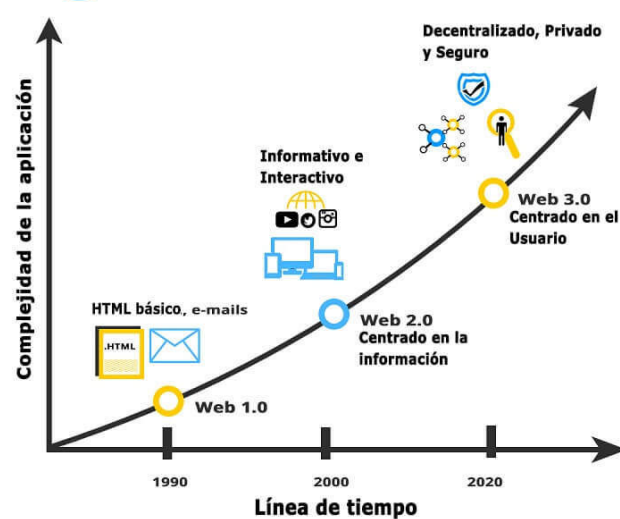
Complejidad de la aplicación

Decentralizado, Privado y Seguro

Informativo e Interactivo

Web 3.0
Centrado en el Usuario

HTML básico, e-mails

.HTML

Web 2.0
Centrado en la información

Web 1.0

1990

2000

2020

Línea de tiempo